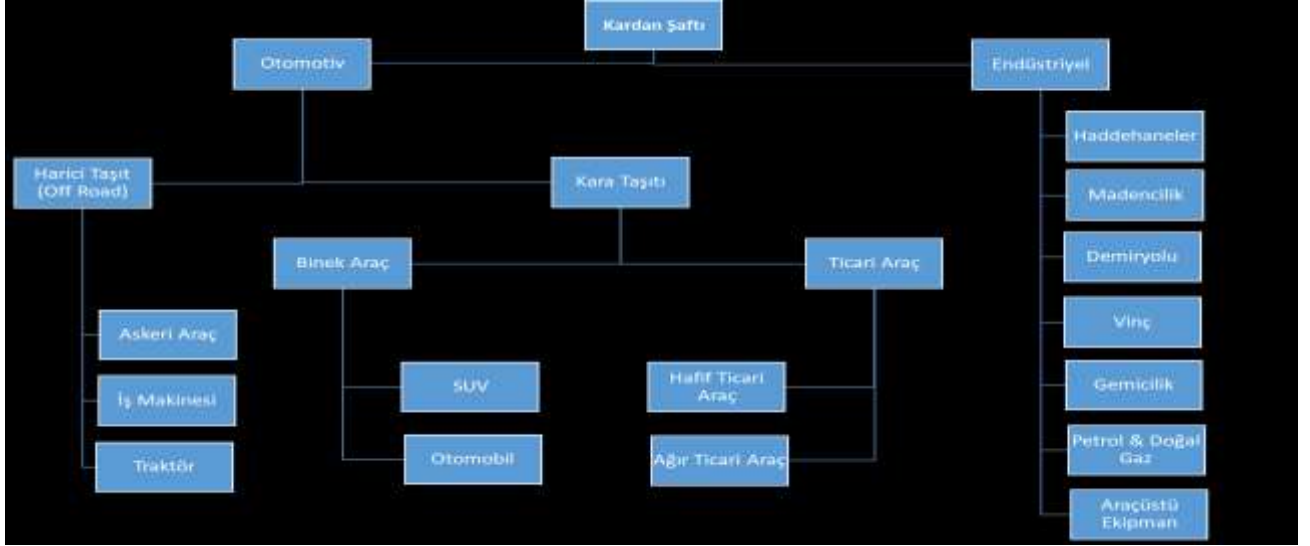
Kardan Şaftı

Otomotiv

Endüstriyel

Harici Taşıt (Off Road)

Kara Taşıtı

Binek Araç

Ticari Araç

Askeri Araç

İş Makinesi

Traktör

SUV

Otomobil

Hafif Ticari Araç

Ağır Ticari Araç

Haddehaneler

Madencilik

Demiryolu

Vinç

Gemicilik

Petrol & Doğal Gaz

Araçüstü Ekipman